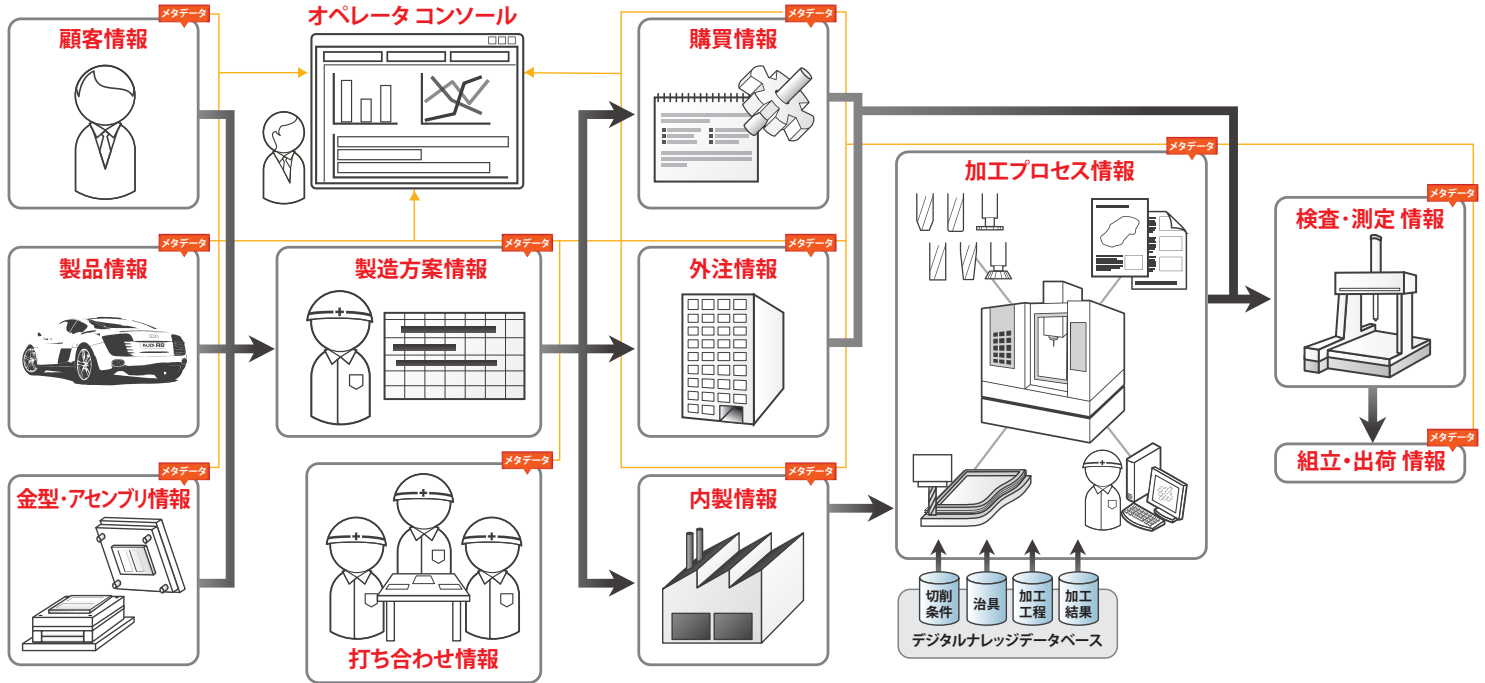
メタデータ
顧客情報

オペレータ コンソール

メタデータ
購買情報

メタデータ
製品情報

AUDI R8

メタデータ
製造方案情報

メタデータ
外注情報

メタデータ
加工プロセス情報

メタデータ
検査・測定 情報

メタデータ
金型・アセンブリ情報

メタデータ
打ち合わせ情報

メタデータ
内製情報

メタデータ
組立・出荷 情報

切削条件

治具

加工工程

加工結果

デジタルナレッジデータベース